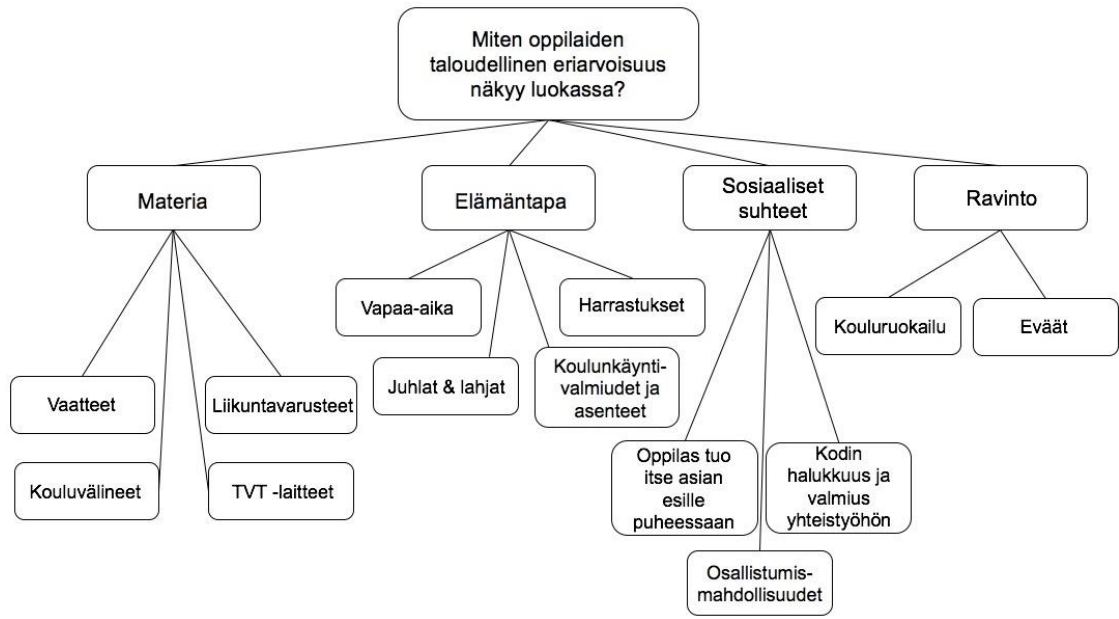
Miten oppilaiden taloudellinen eriarvoisuus näkyy luokassa?

Materia

Elämäntapa

Sosiaaliset suhteet

Ravinto

Vapaa-aika

Harrastukset

Kouluruokailu

Eväät

Juhlat & lahjat

Koulunkäyntivalmiudet ja asenteet

Vaatteet

Liikuntavarusteet

Kouluvälineet

TVT -laitteet

Oppilas tuo itse asian esille puheessaan

Kodin halukkuus ja valmius yhteistyöhön

Osallistumismahdollisuudet